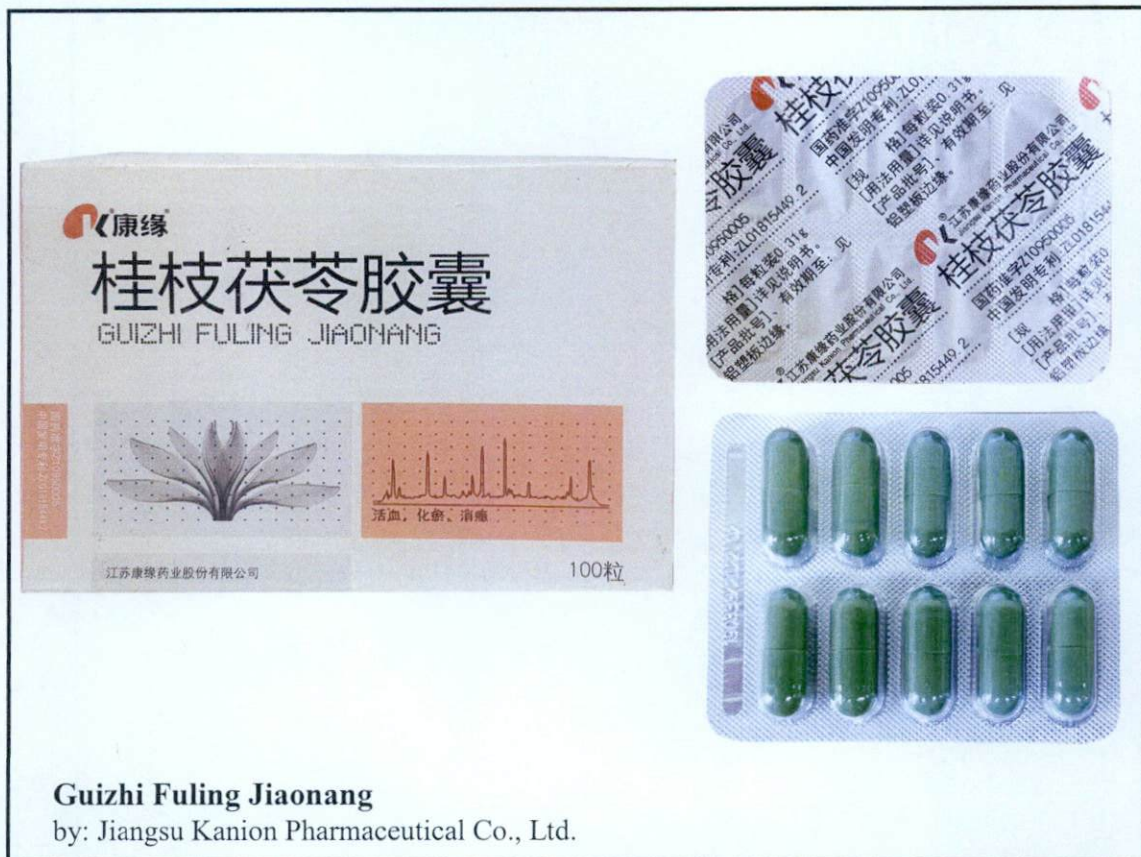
康缘
桂枝茯苓胶囊
GUIZHI FULING JIAONANG

活血、化瘀、消癥

江苏康缘药业股份有限公司
100粒

桂枝茯苓胶囊
江苏康缘药业股份有限公司
Jiangsu Kanion Pharmaceutical Co., Ltd.
国药准字Z10950005
中国发明专利:ZL01815449.2
[规 格]每粒装0.31g
[用法用量]详见说明书。
[产品批号]、有效期至:见铝塑板边缘。

Guizhi Fuling Jiaonang
by: Jiangsu Kanion Pharmaceutical Co., Ltd.